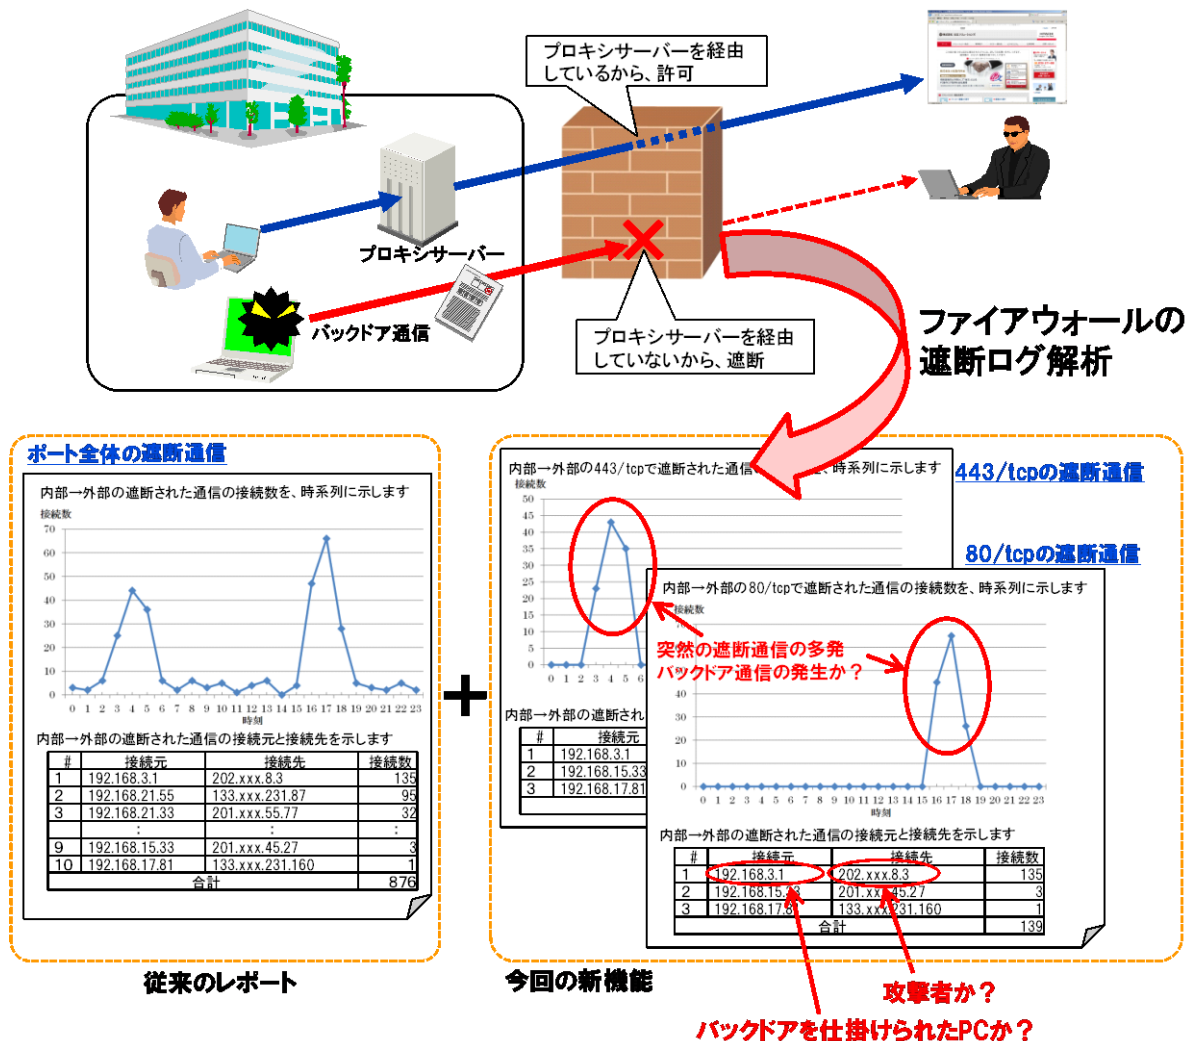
プロキシサーバーを経由しているから、許可

プロキシサーバー

バックドア通信

プロキシサーバーを経由していないから、遮断

ファイアウォールの遮断ログ解析

ポート全体の遮断通信

内部→外部の遮断された通信の接続数を、時系列に示します

接続数

70
60
50
40
30
20
10
0

0 1 2 3 4 5 6 7 8 9 10 11 12 13 14 15 16 17 18 19 20 21 22 23

時刻

内部→外部の遮断された通信の接続元と接続先を示します

| # | 接続元 | 接続先 | 接続数 |
|---|---|---|---|
| 1 | 192.168.3.1 | 202.xxx.8.3 | 135 |
| 2 | 192.168.21.55 | 133.xxx.231.87 | 95 |
| 3 | 192.168.21.33 | 201.xxx.55.77 | 32 |
|  | : | : | : |
| 9 | 192.168.15.33 | 201.xxx.45.27 | 3 |
| 10 | 192.168.17.81 | 133.xxx.231.160 | 1 |
| 合計 |  |  | 876 |

従来のレポート

+

内部→外部の443/tcpで遮断された通信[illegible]、時系列に示します

接続数

50
45
40
35
30
25
20
15
10
5
0

0 1 2 3 4 5 6

内部→外部の遮断され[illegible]

| # | 接続元 |
|---|---|
| 1 | 192.168.3.1 |
| 2 | 192.168.15.33 |
| 3 | 192.168.17.81 |

443/tcpの遮断通信

80/tcpの遮断通信

内部→外部の80/tcpで遮断された通信の接続数を、時系列に示します

接続数

突然の遮断通信の多発
バックドア通信の発生か？

40
30
20
10
0

0 1 2 3 4 5 6 7 8 9 10 11 12 13 14 15 16 17 18 19 20 21 22 23

時刻

内部→外部の遮断された通信の接続元と接続先を示します

| # | 接続元 | 接続先 | 接続数 |
|---|---|---|---|
| 1 | 192.168.3.1 | 202.xxx.8.3 | 135 |
| 2 | 192.168.15.3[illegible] | 201.xx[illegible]45.27 | 3 |
| 3 | 192.168.17.8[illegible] | 133.xxx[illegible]231.160 | 1 |
| 合計 |  |  | 139 |

今回の新機能

攻撃者か？

バックドアを仕掛けられたPCか？